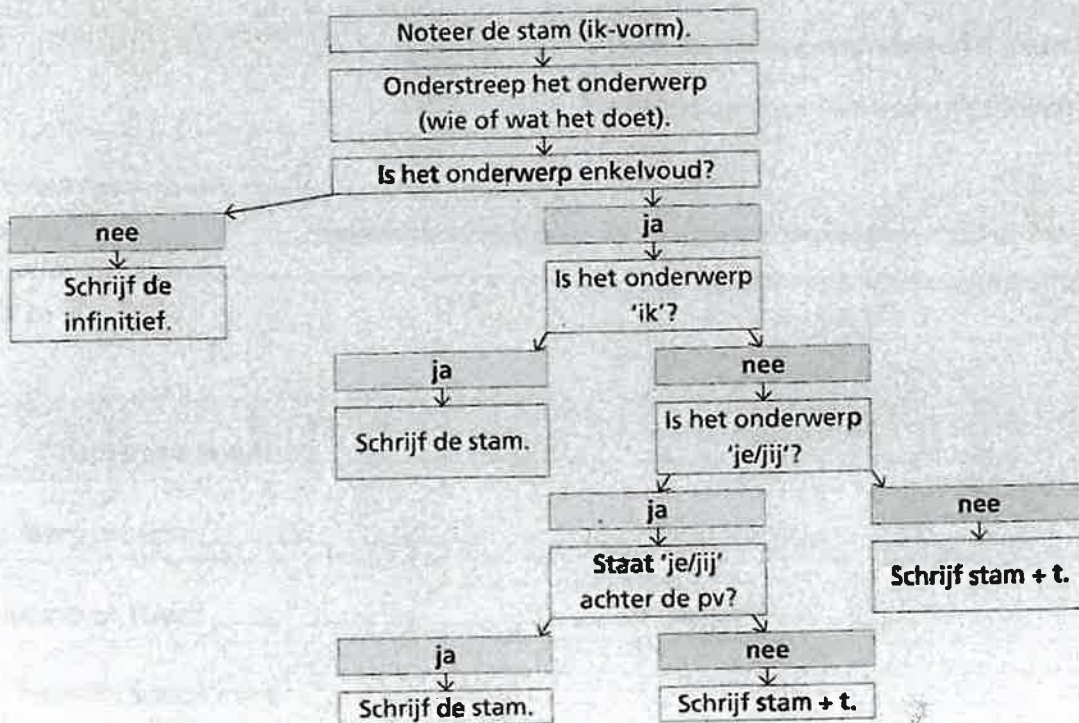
Noteer de stam (ik-vorm).

Onderstreep het onderwerp (wie of wat het doet).

Is het onderwerp enkelvoud?

nee

Schrijf de infinitief.

ja

Is het onderwerp 'ik'?

ja

Schrijf de stam.

nee

Is het onderwerp 'je/jij'?

ja

Staat 'je/jij' achter de pv?

ja

Schrijf de stam.

nee

Schrijf stam + t.

nee

Schrijf stam + t.